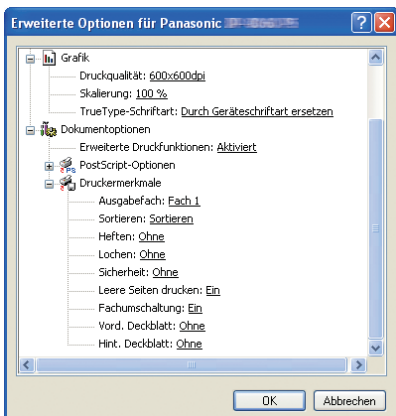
Erweiterte Optionen für Panasonic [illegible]

Grafik
Druckqualität: 600x600dpi
Skalierung: 100 %
TrueType-Schriftart: Durch Geräteschriftart ersetzen
Dokumentoptionen
Erweiterte Druckfunktionen: Aktiviert
PostScript-Optionen
Druckermerkmale
Ausgabefach: Fach 1
Sortieren: Sortieren
Heften: Ohne
Lochen: Ohne
Sicherheit: Ohne
Leere Seiten drucken: Ein
Fachumschaltung: Ein
Vord. Deckblatt: Ohne
Hint. Deckblatt: Ohne

OK
Abbrechen